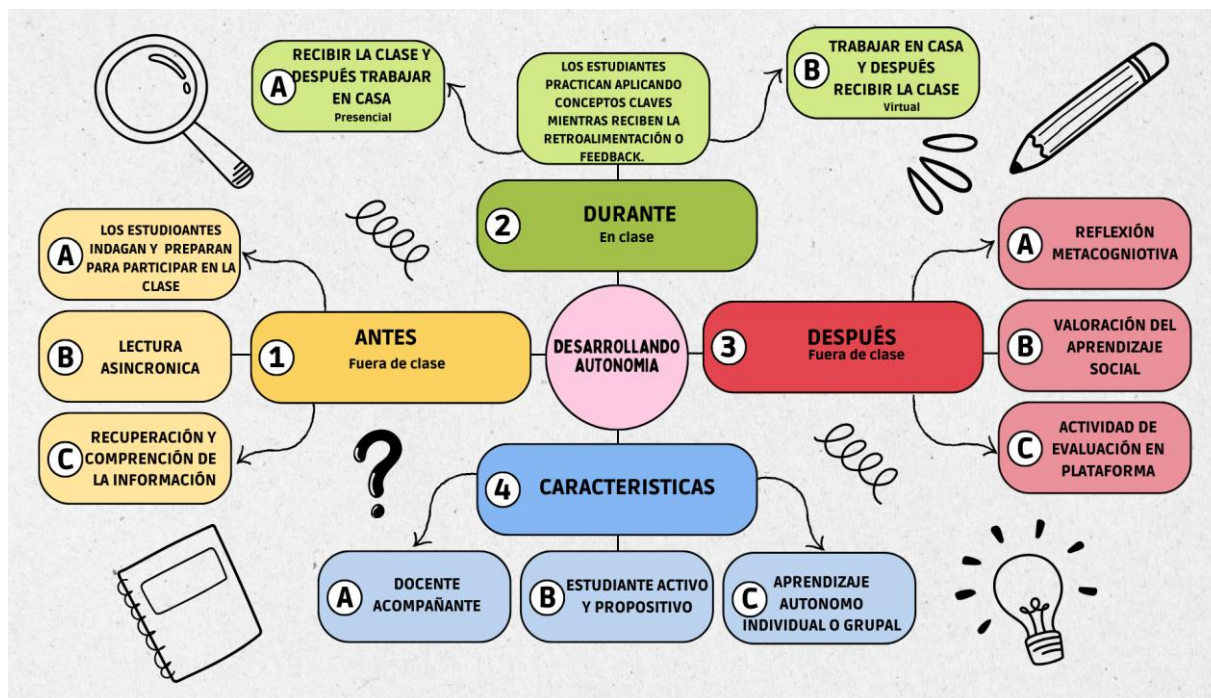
A RECIBIR LA CLASE Y DESPUÉS TRABAJAR EN CASA
Presencial

LOS ESTUDIANTES PRACTICAN APLICANDO CONCEPTOS CLAVES MIENTRAS RECIBEN LA RETROALIMENTACIÓN O FEEDBACK.

B TRABAJAR EN CASA Y DESPUÉS RECIBIR LA CLASE
Virtual

2 DURANTE
En clase

A LOS ESTUDIOANTES INDAGAN Y PREPARAN PARA PARTICIPAR EN LA CLASE

B LECTURA ASINCRONICA

C RECUPERACIÓN Y COMPRENCIÓN DE LA INFORMACIÓN

1 ANTES
Fuera de clase

DESARROLLANDO AUTONOMIA

3 DESPUÉS
Fuera de clase

A REFLEXIÓN METACOGNIOTIVA

B VALORACIÓN DEL APRENDIZAJE SOCIAL

C ACTIVIDAD DE EVALUACIÓN EN PLATAFORMA

?

4 CARACTERISTICAS

A DOCENTE ACOMPAÑANTE

B ESTUDIANTE ACTIVO Y PROPOSITIVO

C APRENDIZAJE AUTONOMO INDIVIDUAL O GRUPAL